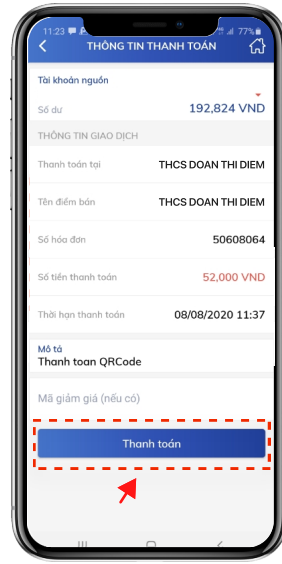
11:23 77%

THÔNG TIN THANH TOÁN

Tài khoản nguồn

Số dư 192,824 VND

THÔNG TIN GIAO DỊCH

Thanh toán tại THCS DOAN THI DIEM

Tên điểm bán THCS DOAN THI DIEM

Số hóa đơn 50608064

Số tiền thanh toán 52,000 VND

Thời hạn thanh toán 08/08/2020 11:37

Mô tả
Thanh toan QRCode

Mã giảm giá (nếu có)

Thanh toán